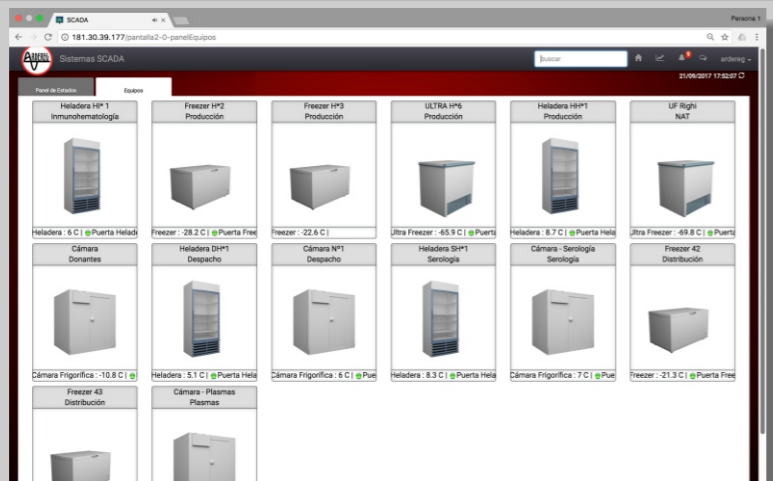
SCADA

Persona 1

181.30.39.177/pantalla2-0-panelEquipos

Sistemas SCADA

buscar

ardereg

21/09/2017 17:52:07

Panel de Estados

Equipos

Heladera H° 1
Inmunohematología
Heladera : 6 C | Puerta Helad

Freezer H°2
Producción
Freezer : -28.2 C | Puerta Free

Freezer H°3
Producción
Freezer : -22.6 C |

ULTRA H°6
Producción
Ultra Freezer : -65.9 C | Puerta

Heladera HH°1
Producción
Heladera : 8.7 C | Puerta Hela

UF Righi
NAT
Ultra Freezer : -69.8 C | Puerta

Cámara
Donantes
Cámara Frigorífica : -10.8 C |

Heladera DH°1
Despacho
Heladera : 5.1 C | Puerta Hela

Cámara N°1
Despacho
Cámara Frigorífica : 6 C | Pue

Heladera SH°1
Serología
Heladera : 8.3 C | Puerta Hela

Cámara - Serología
Serología
Cámara Frigorífica : 7 C | Pue

Freezer 42
Distribución
Freezer : -21.3 C | Puerta Free

Freezer 43
Distribución

Cámara - Plasmas
Plasmas